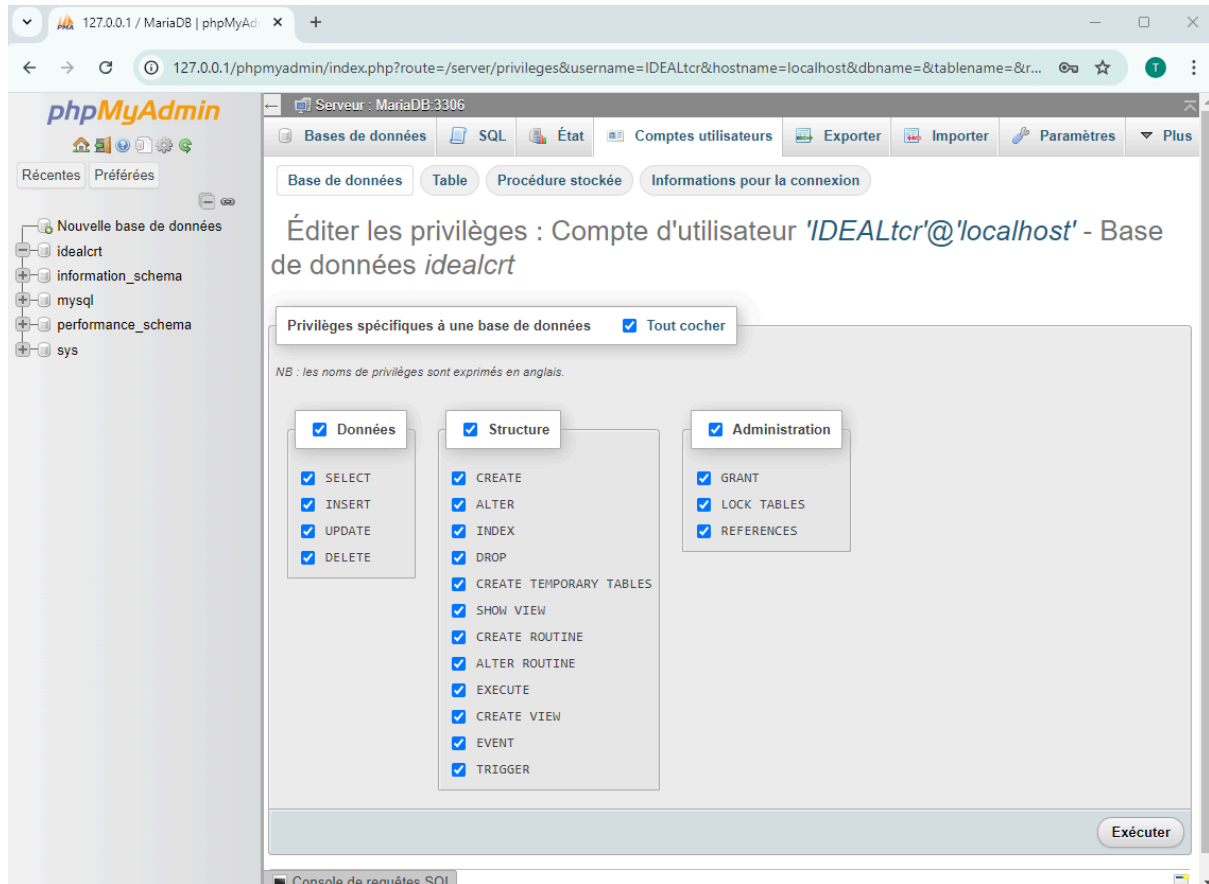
127.0.0.1 / MariaDB | phpMyAd

127.0.0.1/phpmyadmin/index.php?route=/server/privileges&username=IDEALtcr&hostname=localhost&dbname=&tablename=&r...

T

phpMyAdmin

Récentes Préférées

Nouvelle base de données
idealcrt
information_schema
mysql
performance_schema
sys

Serveur : MariaDB:3306

Bases de données SQL État Comptes utilisateurs Exporter Importer Paramètres Plus

Base de données Table Procédure stockée Informations pour la connexion

Éditer les privilèges : Compte d'utilisateur 'IDEALtcr'@'localhost' - Base de données idealcrt

Privilèges spécifiques à une base de données Tout cocher

NB : les noms de privilèges sont exprimés en anglais.

Données
SELECT
INSERT
UPDATE
DELETE

Structure
CREATE
ALTER
INDEX
DROP
CREATE TEMPORARY TABLES
SHOW VIEW
CREATE ROUTINE
ALTER ROUTINE
EXECUTE
CREATE VIEW
EVENT
TRIGGER

Administration
GRANT
LOCK TABLES
REFERENCES

Exécuter

Console de requêtes SQL